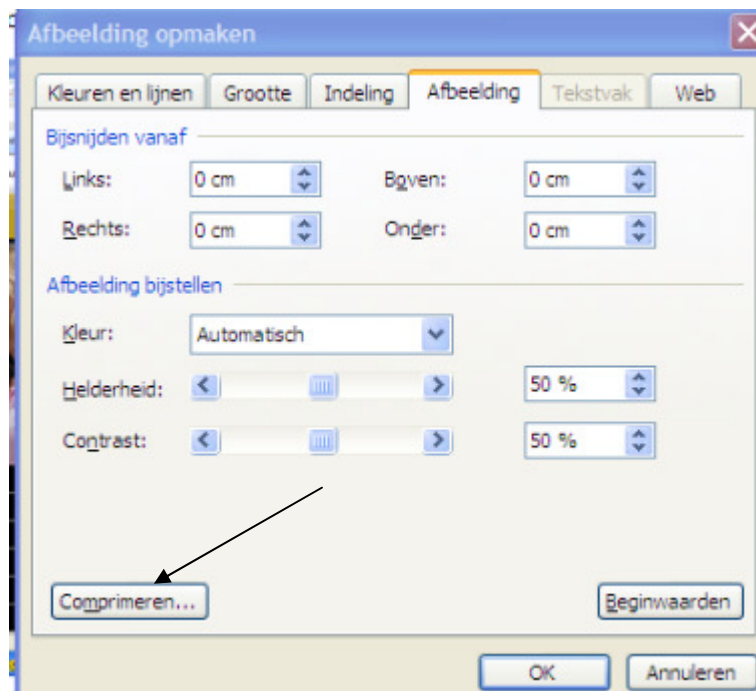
Afbeelding opmaken

Kleuren en lijnen | Grootte | Indeling | Afbeelding | Tekstvak | Web

Bijsnijden vanaf

Links: 0 cm
Boven: 0 cm
Rechts: 0 cm
Onder: 0 cm

Afbeelding bijstellen

Kleur: Automatisch
Helderheid: 50 %
Contrast: 50 %

Comprimeren...
Beginwaarden

OK
Annuleren